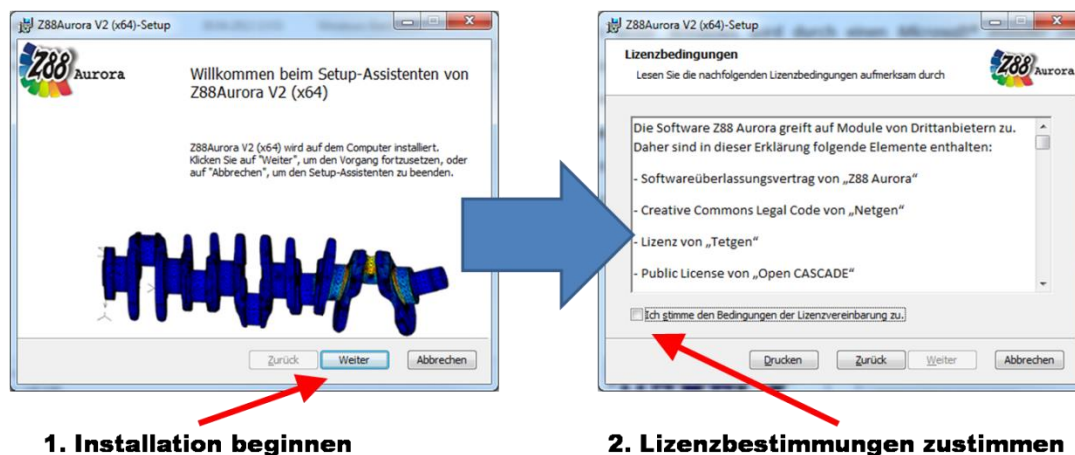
Z88Aurora V2 (x64)-Setup

Z88 Aurora

Willkommen beim Setup-Assistenten von Z88Aurora V2 (x64)

Z88Aurora V2 (x64) wird auf dem Computer installiert. Klicken Sie auf "Weiter", um den Vorgang fortzusetzen, oder auf "Abbrechen", um den Setup-Assistenten zu beenden.

Zurück Weiter Abbrechen

Z88Aurora V2 (x64)-Setup

Lizenzbedingungen

Lesen Sie die nachfolgenden Lizenzbedingungen aufmerksam durch

Z88 Aurora

Die Software Z88 Aurora greift auf Module von Drittanbietern zu. Daher sind in dieser Erklärung folgende Elemente enthalten:

- Softwareüberlassungsvertrag von „Z88 Aurora“

- Creative Commons Legal Code von „Netgen“

- Lizenz von „Tetgen“

- Public License von „Open CASCADE“

Ich stimme den Bedingungen der Lizenzvereinbarung zu.

Drucken Zurück Weiter Abbrechen

1. Installation beginnen

2. Lizenzbestimmungen zustimmen